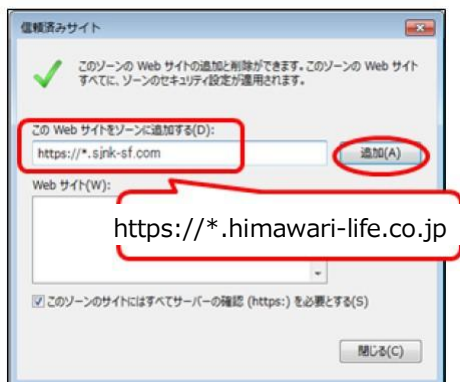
信頼済みサイト

このゾーンの Web サイトの追加と削除ができます。このゾーンの Web サイトすべてに、ゾーンのセキュリティ設定が適用されます。

この Web サイトをゾーンに追加する(D):

https://*.sjnk-sf.com

追加(A)

Web サイト(W):

https://*.himawari-life.co.jp

☑ このゾーンのサイトにはすべてサーバーの確認 (https:) を必要とする(S)

閉じる(C)